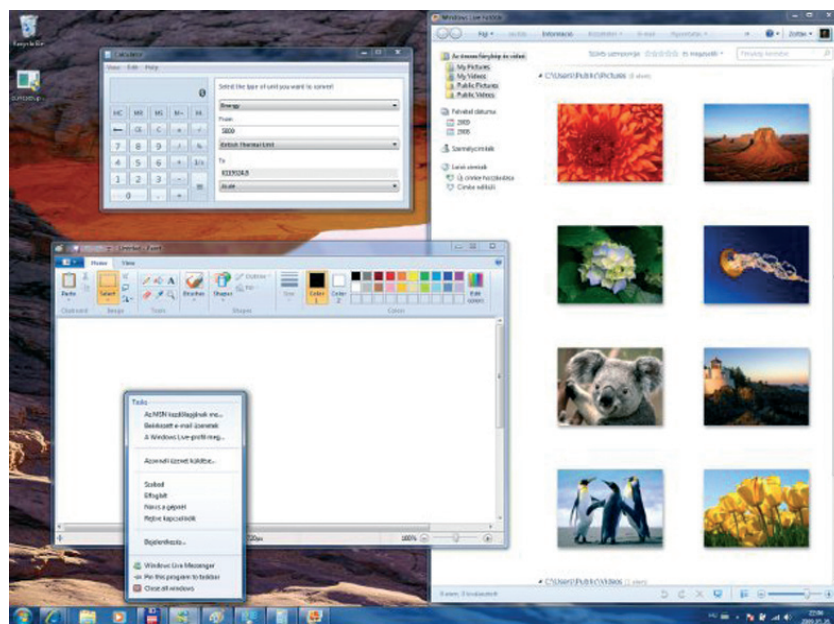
Recycle Bin

Calculator

View Edit Help

Select the type of unit you want to convert

Energy

From

5000

British Thermal Unit

To

1259924.8

Joule

MC MR MS M+ M-

← CE C ± √

7 8 9 / %

4 5 6 * 1/x

1 2 3 -

0 . + =

Untitled - Paint

Home View

Paste Select Brushes Shapes Size Color 1 Color 2 Edit colors

Clipboard Image Tools Shapes Colors

Windows Live Fotótár

Fájl Javítás Információ Készítés E-mail Nyomtatás

Zoltán

Az összes fénykép és videó

My Pictures

My Videos

Public Pictures

Public Videos

Felvétel dátuma

2009

2008

Személycímkék

Leíró címkék

Címke nélküli

C:\Users\Public\Pictures

C:\Users\Public\Videos

Tasks

Az MSN kezdőlapjának me...

Beérkezett e-mail üzenetek

A Windows Live-profil meg...

Azonnali üzenet küldése...

Szabad

Elfoglalt

Nincs a gépnél

Rejtve kapcsolódik

Bejelentkezés...

Windows Live Messenger

Pin this program to taskbar

Close all windows

100%